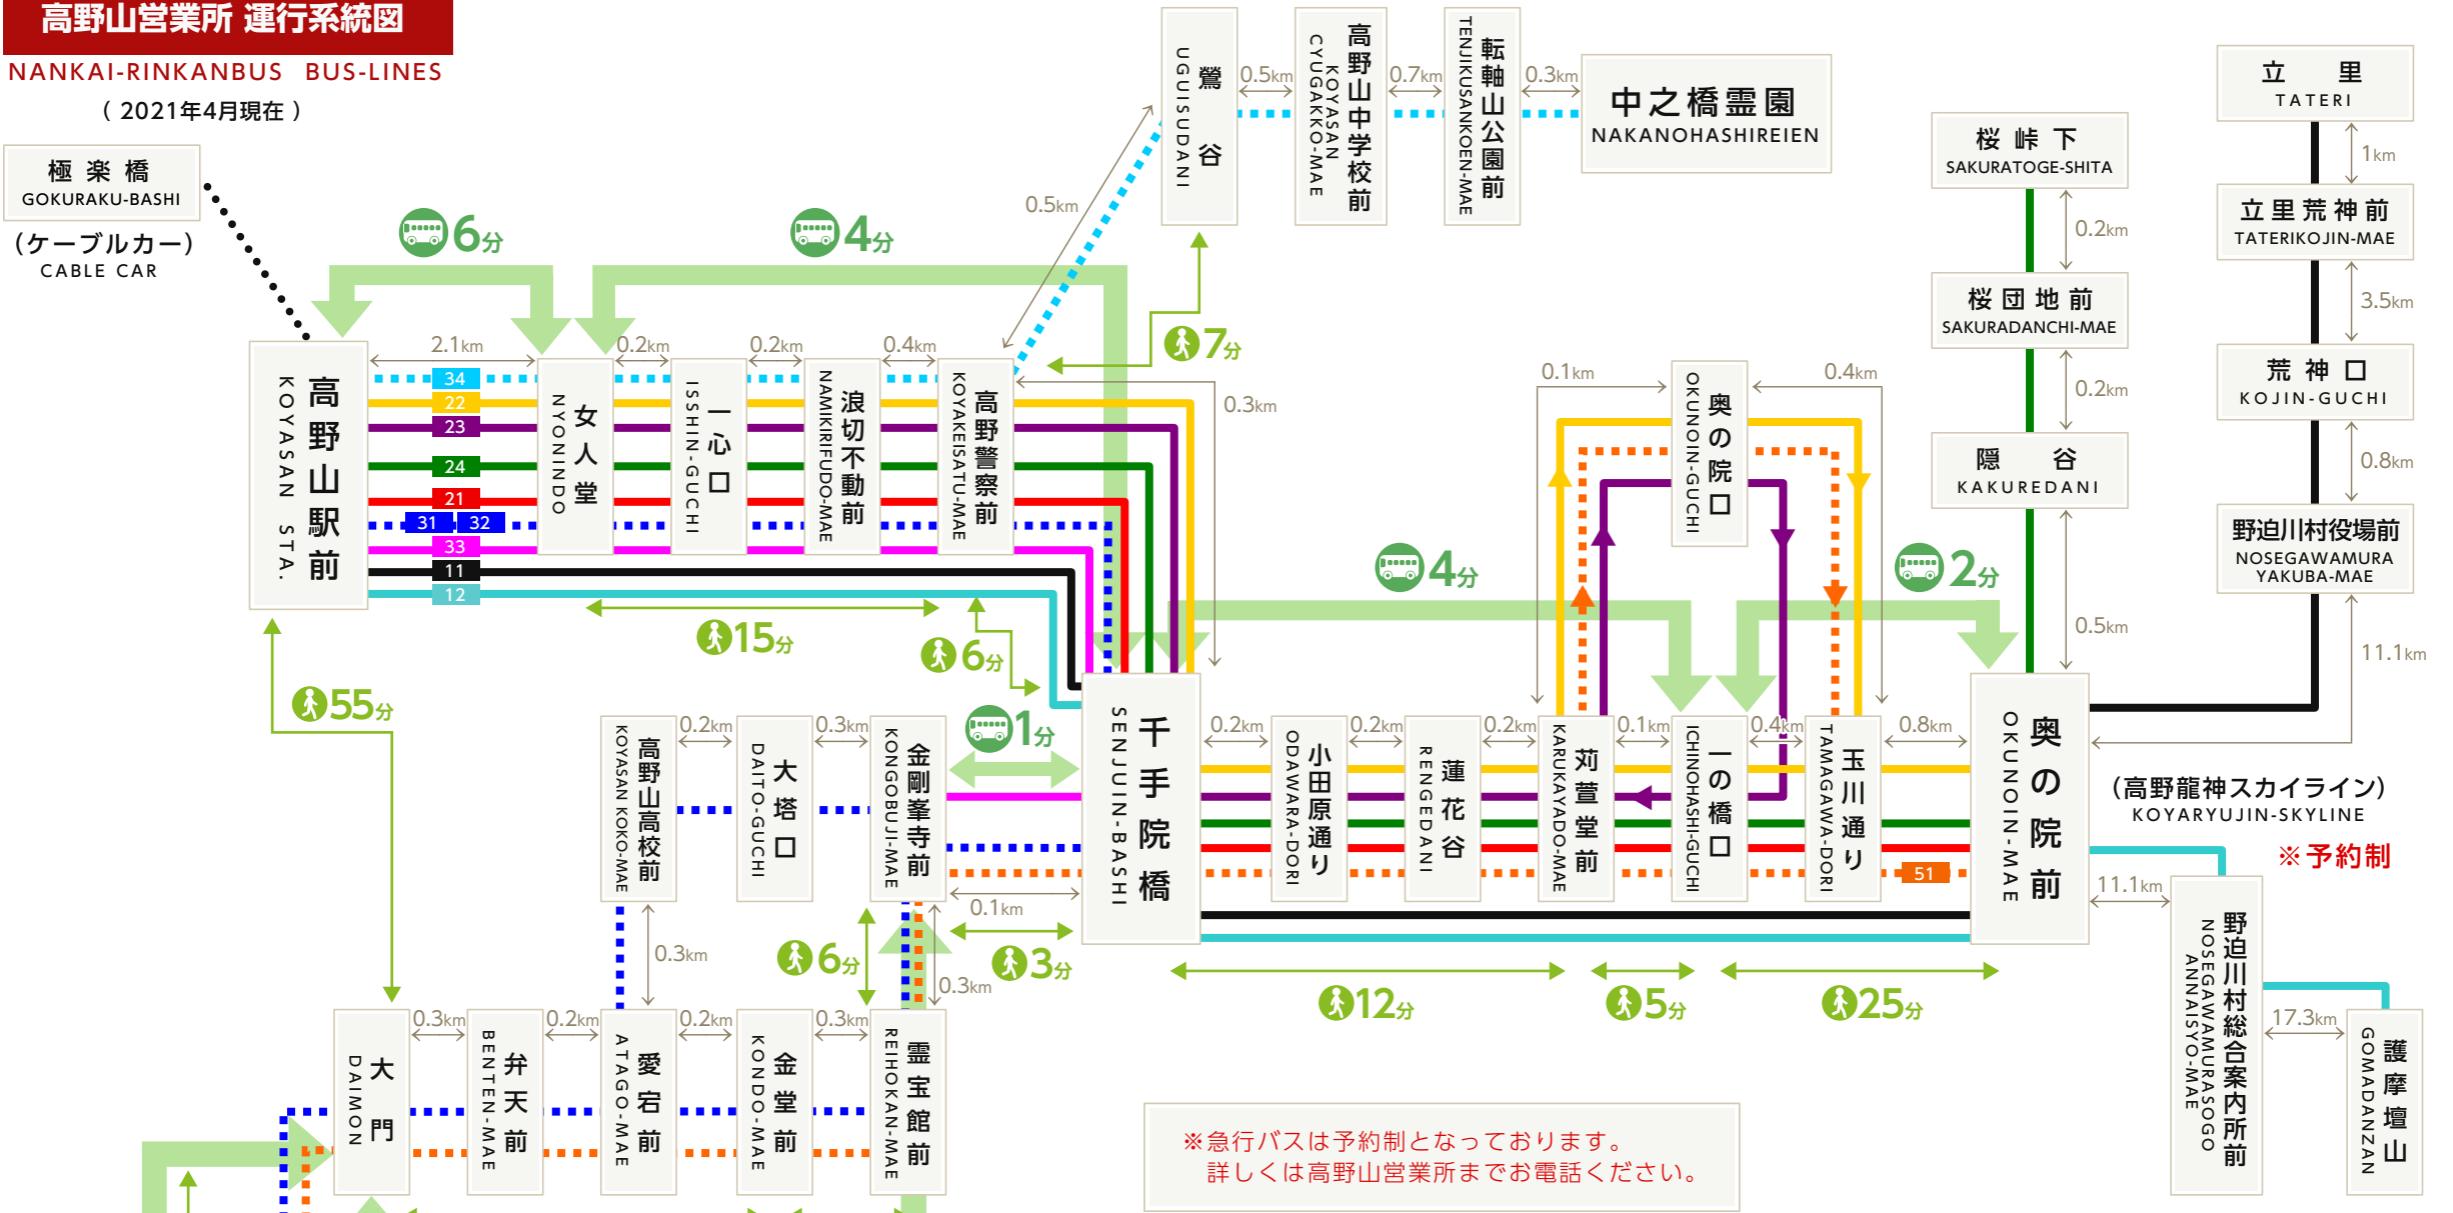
高野山営業所 運行系統図
NANKAI-RINKANBUS BUS-LINES
(2021年4月現在)

極楽橋
GOKURAKU-BASHI
(ケーブルカー)
CABLE CAR

6分
4分

高野山駅前
KOYASAN STA.

2.1km
0.2km
0.2km
0.4km

34
22
23
24
21
31
32
33
11
12

女人堂
NYONINDO

一心口
ISSHIN-GUCHI

浪切不動前
NAMIKIRIFUDO-MAE

高野警察前
KOYAKEISATU-MAE

0.5km

鶯谷
UGUISUDANI
0.5km

高野山中学校前
KOYASAN CYUGAKKO-MAE
0.7km

転軸山公園前
TENJIKUSANKOEN-MAE
0.3km

中之橋霊園
NAKANOHASHIREIEN

7分
0.3km

15分
6分
55分

千手院橋
SENJUIN-BASHI

1分

高野山高校前
KOYASAN KOKO-MAE
0.2km
大塔口
DAITO-GUCHI
0.3km
金剛峯寺前
KONGOBUJI-MAE
0.1km
0.3km
6分
3分
0.3km

大門
DAIMON
0.3km
弁天前
BENTEN-MAE
0.2km
愛宕前
ATAGO-MAE
0.2km
金堂前
KONDO-MAE
0.3km
霊宝館前
REIHOKAN-MAE

0.2km
小田原通り
ODAWARA-DORI
0.2km
蓮花谷
RENGEDANI
0.2km
苅萱堂前
KARUKAYADO-MAE
0.1km
一の橋口
ICHINOHASHI-GUCHI
0.4km
玉川通り
TAMAGAWA-DORI
0.8km

0.1km
奥の院口
OKUNOIN-GUCHI
0.4km

4分
2分

12分
5分
25分

奥の院前
OKUNOIN-MAE

51

※急行バスは予約制となっております。
詳しくは高野山営業所までお電話ください。

桜峠下
SAKURATOGE-SHITA
0.2km
桜団地前
SAKURADANCHI-MAE
0.2km
隠谷
KAKUREDANI
0.5km

立里
TATERI
1km
立里荒神前
TATERIKOJIN-MAE
3.5km
荒神口
KOJIN-GUCHI
0.8km
野迫川村役場前
NOSEGAWAMURA YAKUBA-MAE
11.1km

(高野龍神スカイライン)
KOYARYUJIN-SKYLINE
※予約制

11.1km
野迫川村総合案内所前
NOSEGAWAMURASOGO ANNAISYO-MAE
17.3km
護摩壇山
GOMADANZAN